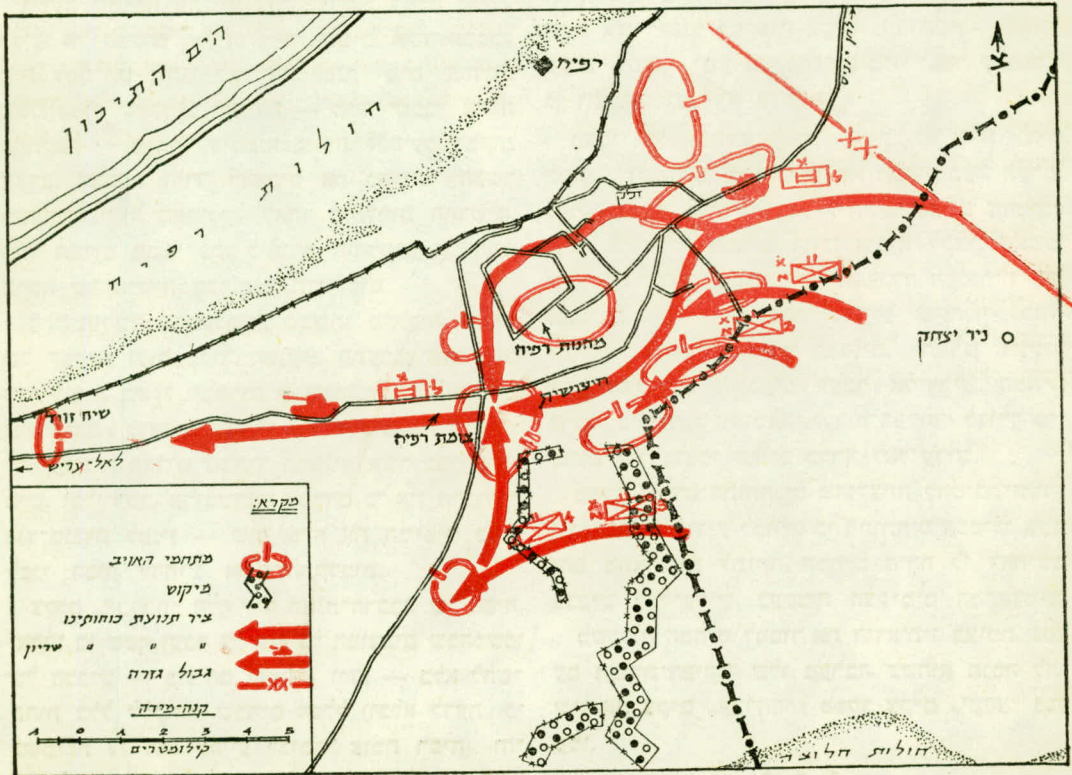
הים התיכון

חולות רפיח

רפיח

צ

מחנות רפיח

ניר יצחק

שיח זוייד

צומת רפיח

לאל-עריש

מקרא:

מתחמי האויב

מיקוש

ציר תנועת כוחותינו

" " שריון

גבול גזרה

קנה-מידה

1 0 1 2 3 4 5

קילומטרים

חולות חלוצה